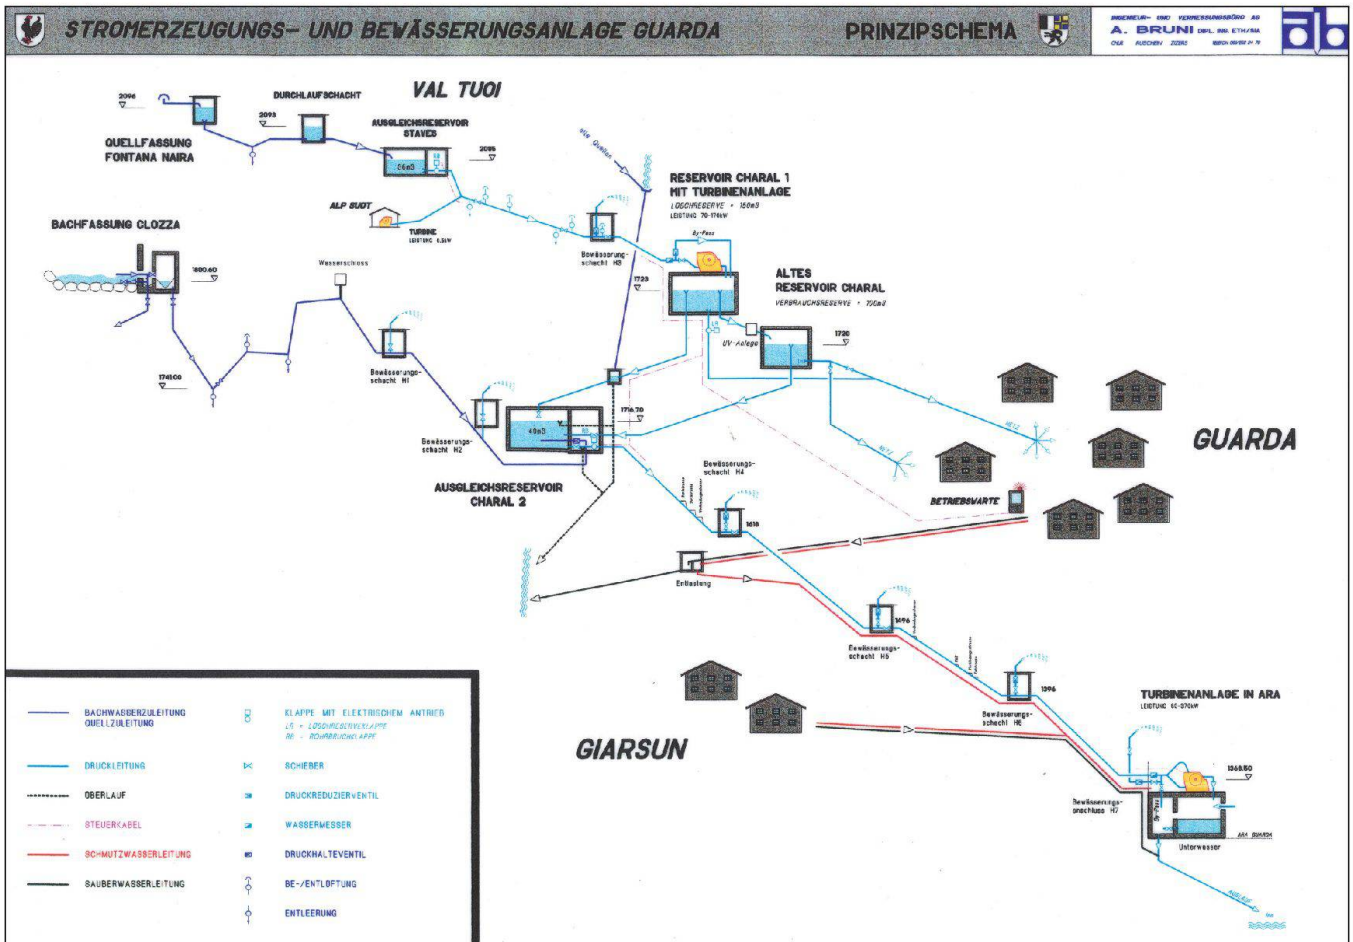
STROMERZEUGUNGS- UND BEWÄSSERUNGSANLAGE GUARDA

PRINZIPSCHEMA

INGENIEUR- UND VERMESSUNGSBÜRO AG
A. BRUNI DIPL. ING. ETH/SIA
CHUR SCUOL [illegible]

ab

VAL TUOI

2096

QUELLFASSUNG FONTANA NAIRA

DURCHLAUFSCHACHT

2093

AUSGLEICHSRESERVOIR STAVES

36m3

2095

alte Quellen

ALP SUOT

TURBINE LEISTUNG 6.5kW

Bewässerungsschacht H3

RESERVOIR CHARAL 1 MIT TURBINENANLAGE
LÖSCHRESERVE = 150m3
LEISTUNG 70-174kW

By-Pass

1723

ALTES RESERVOIR CHARAL
VERBRAUCHSRESERVE = 70m3

UV-Anlage

1720

BACHFASSUNG CLOZZA

1680.60

Wasserschloss

1741.00

Bewässerungsschacht H1

Bewässerungsschacht H2

40m3

1716.70

AUSGLEICHSRESERVOIR CHARAL 2

GUARDA

BETRIEBSWARTE

Bewässerungsschacht H4

1618

Entlastung

1496

Bewässerungsschacht H5

1396

Bewässerungsschacht H6

GIARSUN

TURBINENANLAGE IN ARA
LEISTUNG 60-370kW

1368.50

Bewässerungsanschluss H7

By-Pass

ARA GUARDA

Unterwasser

BACHWASSERZULEITUNG QUELLZULEITUNG

DRUCKLEITUNG

OBERLAUF

STEUERKABEL

SCHMUTZWASSERLEITUNG

SAUBERWASSERLEITUNG

KLAPPE MIT ELEKTRISCHEM ANTRIEB
LR = LÖSCHRESERVEKLAPPE
RB = ROHRBRUCHKLAPPE

SCHIEBER

DRUCKREDUZIERVENTIL

WASSERMESSER

DRUCKHALTEVENTIL

BE-/ENTLÜFTUNG

ENTLEERUNG